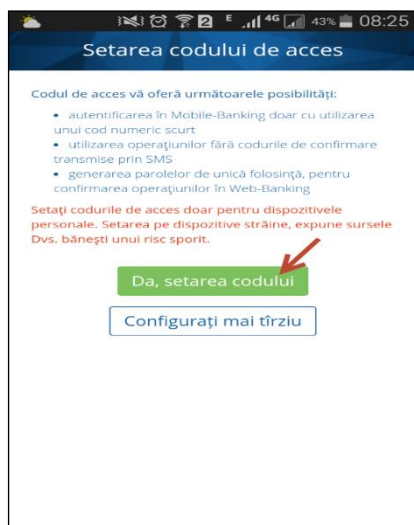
2 E 4G 43% 08:25

Setarea codului de acces

Codul de acces vă oferă următoarele posibilităţi:

• autentificarea în Mobile-Banking doar cu utilizarea unui cod numeric scurt
• utilizarea operaţiunilor fără codurile de confirmare transmise prin SMS
• generarea parolelor de unică folosinţă, pentru confirmarea operaţiunilor în Web-Banking

Setaţi codurile de acces doar pentru dispozitivele personale. Setarea pe dispozitive străine, expune sursele Dvs. băneşti unui risc sporit.

Da, setarea codului

Configuraţi mai tîrziu